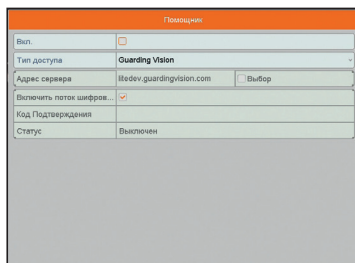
Помощник

| | | |
|---|---|---|
| Вкл. | | |
| Тип доступа | Guarding Vision | |
| Адрес сервера | litedev.guardingvision.com | Выбор |
| Включить поток шифров... | | |
| Код Подтверждения | | |
| Статус | Выключен | |